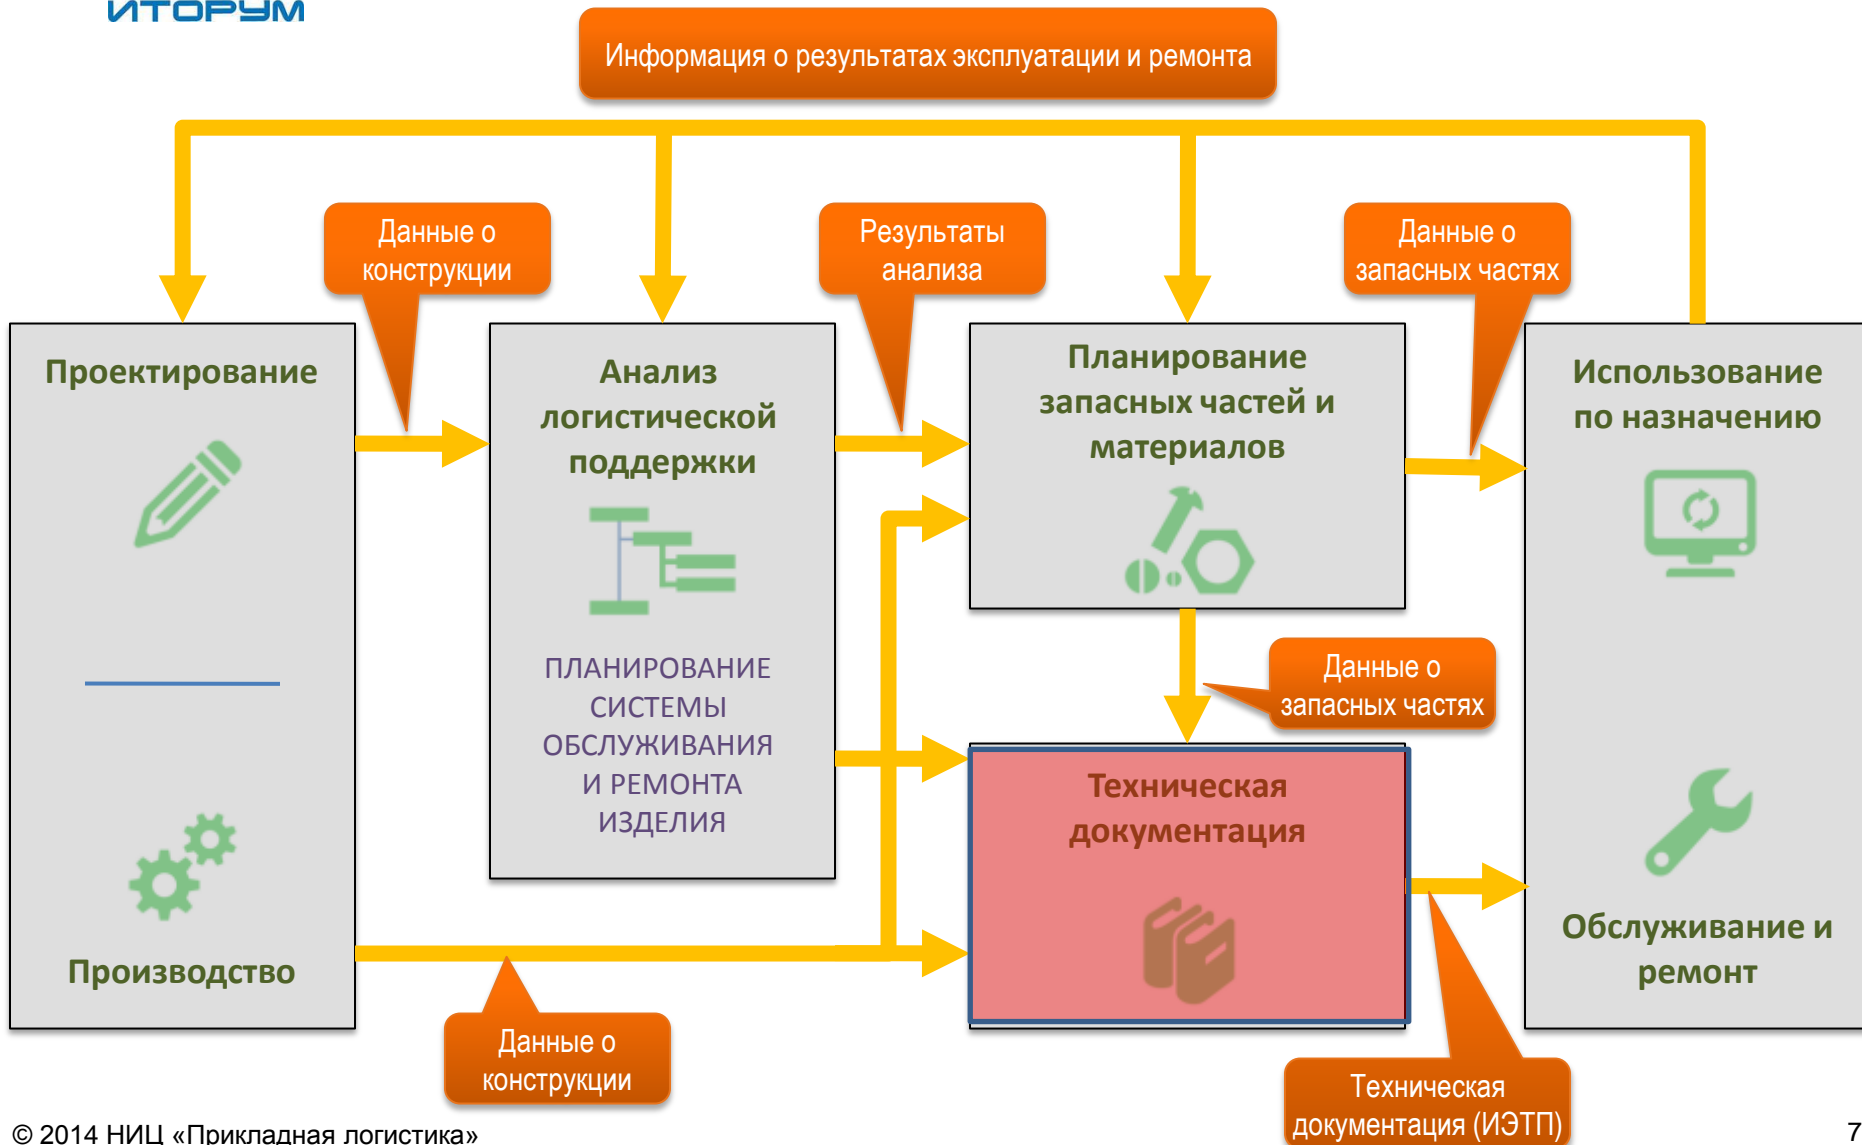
ИТОРУМ

Информация о результатах эксплуатации и ремонта

Данные о конструкции

Результаты анализа

Данные о запасных частях

Проектирование

Анализ логистической поддержки

ПЛАНИРОВАНИЕ СИСТЕМЫ ОБСЛУЖИВАНИЯ И РЕМОНТА ИЗДЕЛИЯ

Планирование запасных частей и материалов

Использование по назначению

Данные о запасных частях

Техническая документация

Обслуживание и ремонт

Производство

Данные о конструкции

Техническая документация (ИЭТП)

© 2014 НИЦ «Прикладная логистика»

7